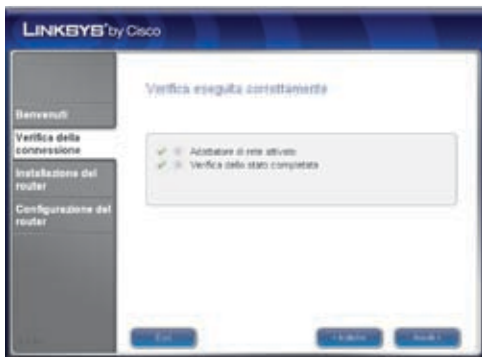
LINKSYS® by Cisco

Benvenuti

Verifica della connessione

Installazione del router

Configurazione del router

Verifica eseguita correttamente

Adattatore di rete attivato

Verifica dello stato completata

Esci

< Indietro

Avanti >